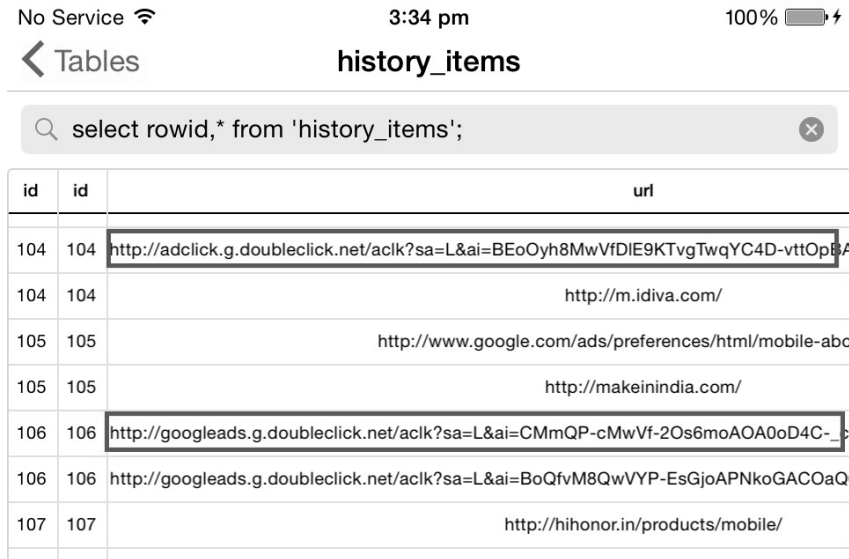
No Service
3:34 pm
100%

Tables
history_items

select rowid,* from 'history_items';

| id | id | url |
|---|---|---|
| 104 | 104 | http://adclick.g.doubleclick.net/aclk?sa=L&ai=BEoOyh8MwVfDIE9KTvgTwqYC4D-vttOpB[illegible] |
| 104 | 104 | http://m.idiva.com/ |
| 105 | 105 | http://www.google.com/ads/preferences/html/mobile-abo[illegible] |
| 105 | 105 | http://makeinindia.com/ |
| 106 | 106 | http://googleads.g.doubleclick.net/aclk?sa=L&ai=CMmQP-cMwVf-2Os6moAOA0oD4C-_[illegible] |
| 106 | 106 | http://googleads.g.doubleclick.net/aclk?sa=L&ai=BoQfvM8QwVYP-EsGjoAPNkoGACOaQ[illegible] |
| 107 | 107 | http://hihonor.in/products/mobile/ |